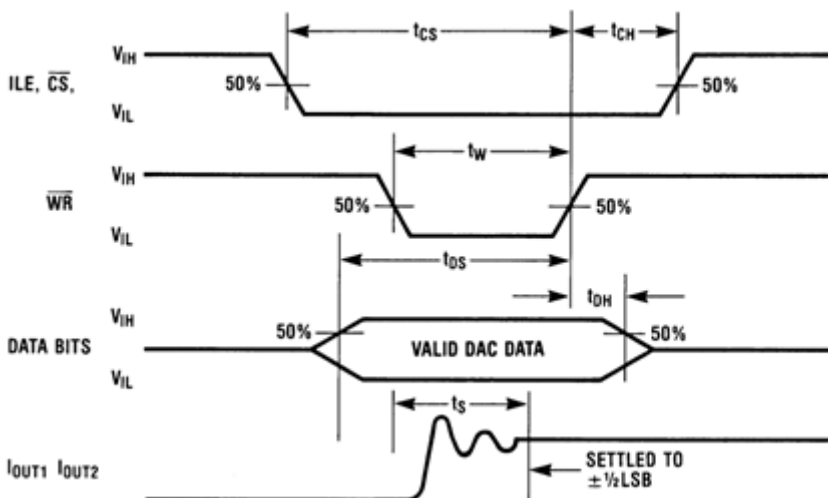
$t_{CS}$

$t_{CH}$

$V_{IH}$

ILE, $\overline{CS}$,

50%

50%

$V_{IL}$

$t_W$

$V_{IH}$

$\overline{WR}$

50%

50%

$V_{IL}$

$t_{DS}$

$t_{DH}$

$V_{IH}$

DATA BITS

50%

VALID DAC DATA

50%

$V_{IL}$

$t_S$

$I_{OUT1}$ $I_{OUT2}$

SETTLED TO $\pm$ ½LSB